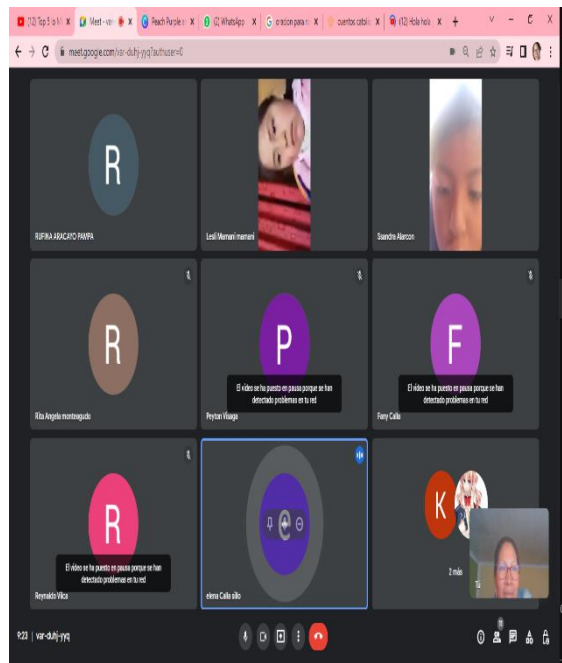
(12) Top 5 la M
Meet - var-
Peach Purple
(2) WhatsApp
oracion para n
cuentos catolic
(12) Hola hola

meet.google.com/var-duhj-yyq?authuser=0

R
RUFINA ARACAYO PAMPA

Leslí Mamani mamani

Ssandra Alarcon

R
Rita Angela montesgudo

P
El video se ha puesto en pausa porque se han detectado problemas en tu red
Peyton Visage

F
El video se ha puesto en pausa porque se han detectado problemas en tu red
Fany Calla

R
El video se ha puesto en pausa porque se han detectado problemas en tu red
Reynaldo Vilca

elena Calla pillo

K
2 más
Tú

9:23 | var-duhj-yyq

11